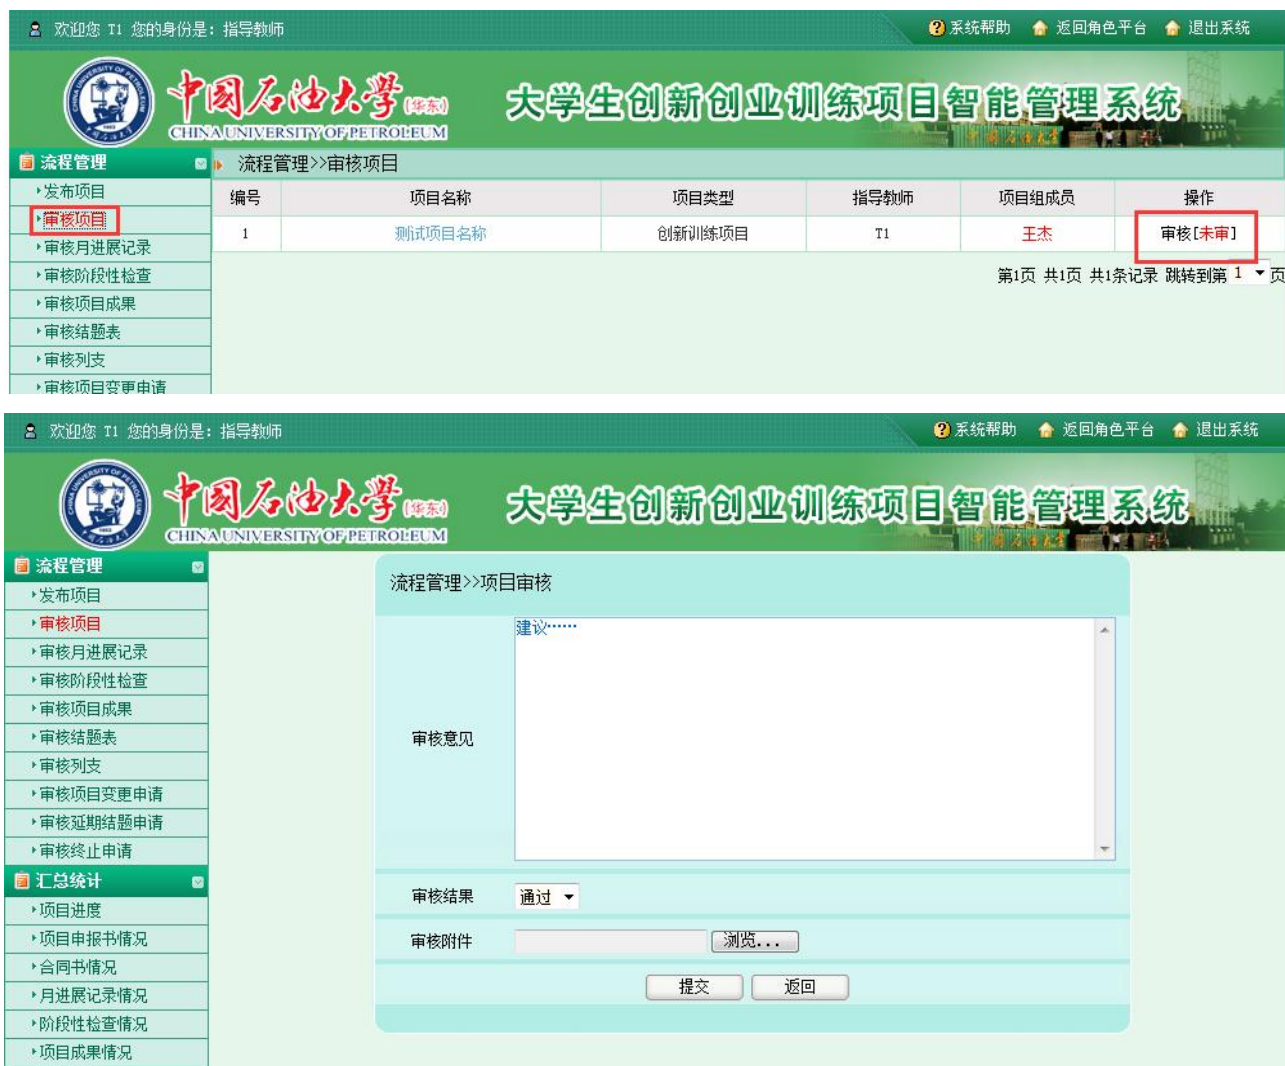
欢迎您 T1 您的身份是：指导教师

系统帮助 返回角色平台 退出系统

中国石油大学(华东) CHINA UNIVERSITY OF PETROLEUM

大学生创新创业训练项目智能管理系统

流程管理

发布项目
审核项目
审核月进展记录
审核阶段性检查
审核项目成果
审核结题表
审核列支
审核项目变更申请

流程管理>>审核项目

| 编号 | 项目名称 | 项目类型 | 指导教师 | 项目组成员 | 操作 |
|---|---|---|---|---|---|
| 1 | 测试项目名称 | 创新训练项目 | T1 | 王杰 | 审核[未审] |

第1页 共1页 共1条记录 跳转到第 1 页

欢迎您 T1 您的身份是：指导教师

系统帮助 返回角色平台 退出系统

中国石油大学(华东) CHINA UNIVERSITY OF PETROLEUM

大学生创新创业训练项目智能管理系统

流程管理

发布项目
审核项目
审核月进展记录
审核阶段性检查
审核项目成果
审核结题表
审核列支
审核项目变更申请
审核延期结题申请
审核终止申请

汇总统计

项目进度
项目申报书情况
合同书情况
月进展记录情况
阶段性检查情况
项目成果情况

流程管理>>项目审核

审核意见 建议……

审核结果 通过

审核附件 浏览...

提交 返回